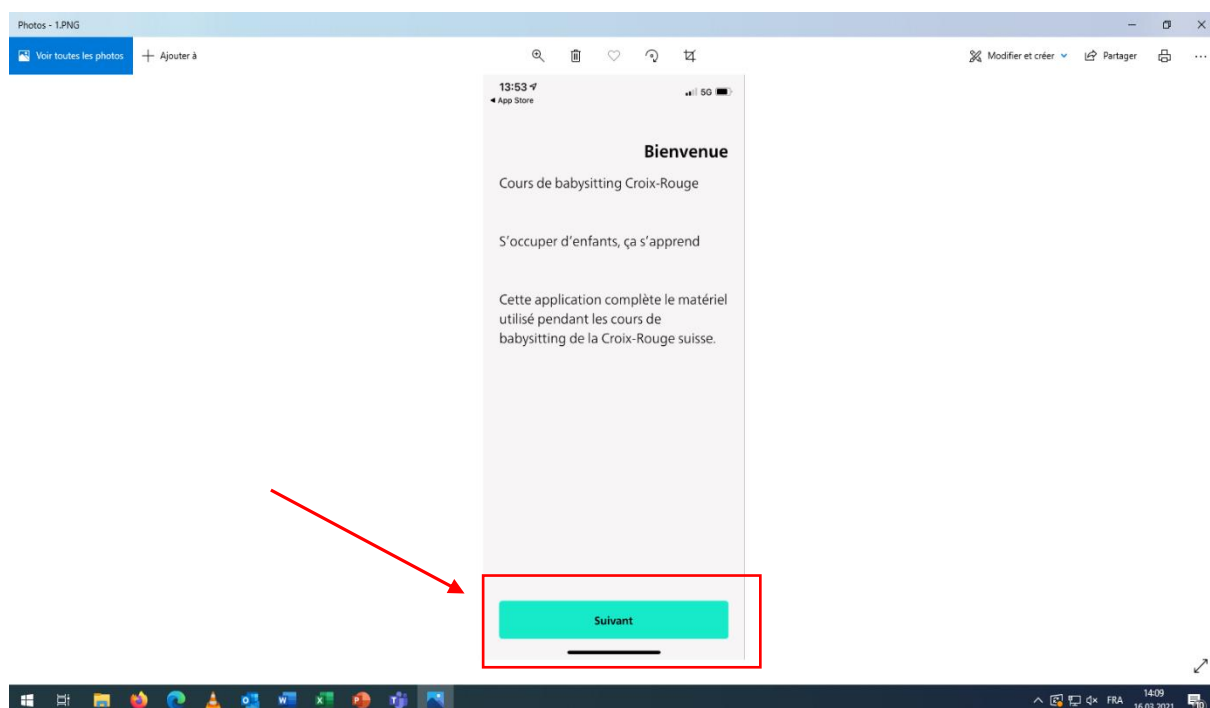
Photos - 1.PNG

Voir toutes les photos
Ajouter à

Modifier et créer
Partager

13:53
◂ App Store
5G

Bienvenue

Cours de babysitting Croix-Rouge

S'occuper d'enfants, ça s'apprend

Cette application complète le matériel utilisé pendant les cours de babysitting de la Croix-Rouge suisse.

Suivant

FRA
14:09
16.03.2021